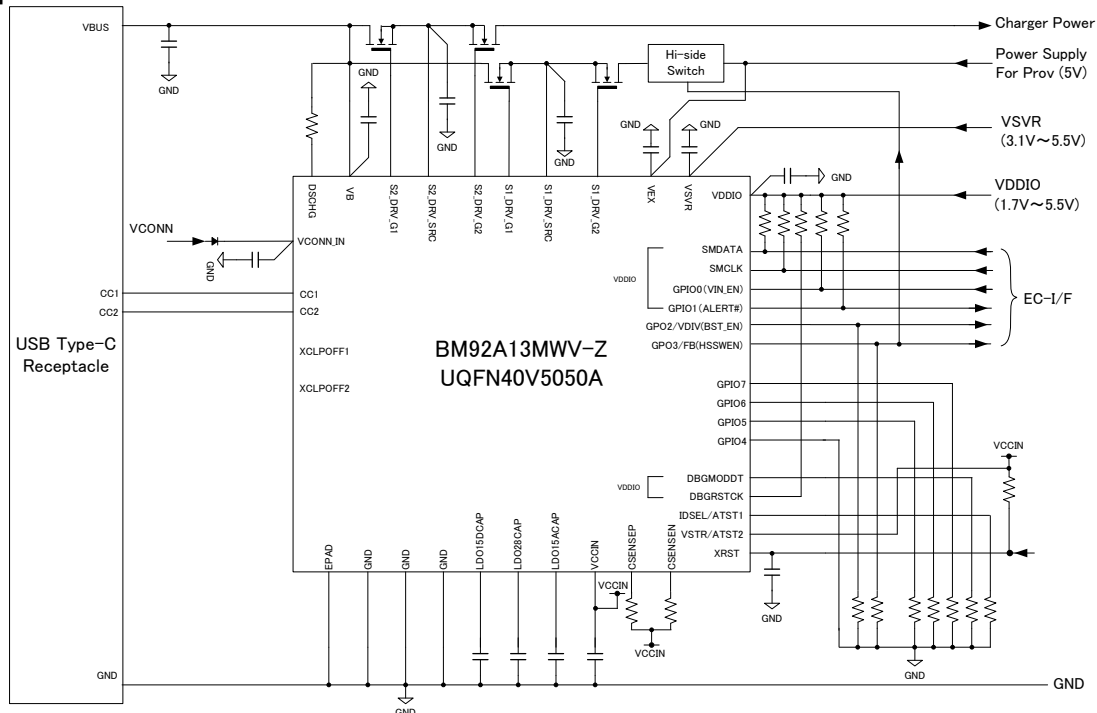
VBUS

GND

Charger Power

Power Supply For Prov (5V)

Hi-side Switch

GND

GND

GND

GND

GND

VSVR (3.1V～5.5V)

GND

VDDIO (1.7V～5.5V)

DSCHG
VB
S2_DRV_G1
S2_DRV_SRC
S2_DRV_G2
S1_DRV_G1
S1_DRV_SRC
S1_DRV_G2
VEX
VSVR
VDDIO

VCONN

VCONN_IN

GND

CC1
CC2

CC1
CC2

USB Type-C Receptacle

XCLPOFF1

XCLPOFF2

BM92A13MWV-Z
UQFN40V5050A

VDDIO

SMDATA
SMCLK
GPIO0(VIN_EN)
GPIO1(ALERT#)
GPO2/VDIV(BST_EN)
GPO3/FB(HSSWEN)

EC-I/F

GPIO7
GPIO6
GPIO5
GPIO4

VCCIN

VDDIO

DBGMODDT
DBGRSTCK
IDSEL/ATST1
VSTR/ATST2
XRST

GND

EPAD
GND
GND
GND
LDO15DCAP
LDO28CAP
LDO15ACAP
VCCIN
CSENSEP
CSENSEN

VCCIN

VCCIN

GND

GND

GND

GND